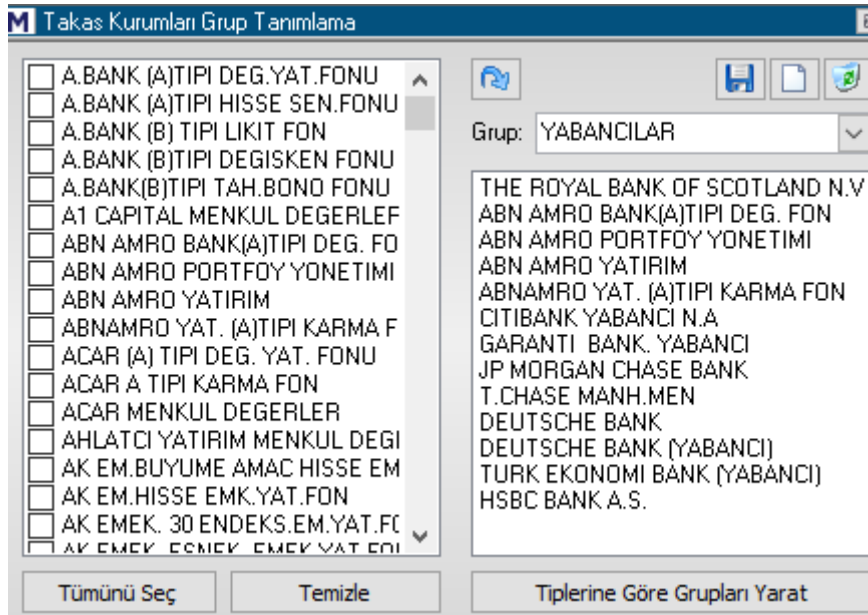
M Takas Kurumları Grup Tanımlama

A.BANK (A)TIPI DEG.YAT.FONU
A.BANK (A)TIPI HISSE SEN.FONU
A.BANK (B) TIPI LIKIT FON
A.BANK (B)TIPI DEGISKEN FONU
A.BANK(B)TIPI TAH.BONO FONU
A1 CAPITAL MENKUL DEGERLEF
ABN AMRO BANK(A)TIPI DEG. FO
ABN AMRO PORTFOY YONETIMI
ABN AMRO YATIRIM
ABNAMRO YAT. (A)TIPI KARMA F
ACAR (A) TIPI DEG. YAT. FONU
ACAR A TIPI KARMA FON
ACAR MENKUL DEGERLER
AHLATCI YATIRIM MENKUL DEGI
AK EM.BUYUME AMAC HISSE EM
AK EM.HISSE EMK.YAT.FON
AK EMEK. 30 ENDEKS.EM.YAT.FC
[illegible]

Grup: YABANCILAR

THE ROYAL BANK OF SCOTLAND N.V
ABN AMRO BANK(A)TIPI DEG. FON
ABN AMRO PORTFOY YONETIMI
ABN AMRO YATIRIM
ABNAMRO YAT. (A)TIPI KARMA FON
CITIBANK YABANCI N.A
GARANTI BANK. YABANCI
JP MORGAN CHASE BANK
T.CHASE MANH.MEN
DEUTSCHE BANK
DEUTSCHE BANK (YABANCI)
TURK EKONOMI BANK (YABANCI)
HSBC BANK A.S.

Tümünü Seç
Temizle
Tiplerine Göre Grupları Yarat